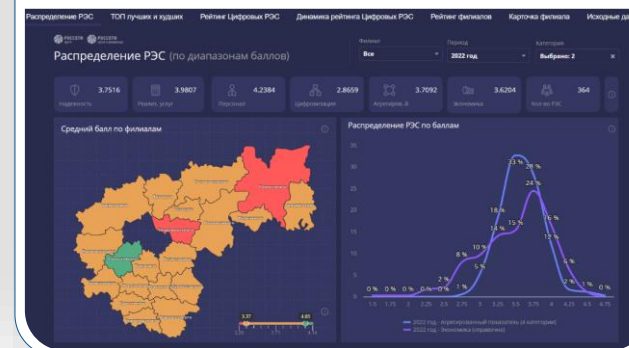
Распределение РЭС | ТОП лучших и худших | Рейтинг Цифровых РЭС | Динамика рейтинга Цифровых РЭС | Рейтинг филиалов | Карточка филиала | Исходные да

РОССЕТИ РОССЕТИ

Распределение РЭС (по диапазонам баллов)

Филиал
Все

Период
2022 год

Категория
Выбрано: 2

3.7516
Надежность

3.9807
Технол. услуг

4.2384
Персонал

2.8659
Цифровизация

3.7092
Агрегиров. И.

3.6204
Экономика

364
Кол-во РЭС

Средний балл по филиалам

3.37 4.65

Распределение РЭС по баллам

35
30
25
20
15
10
5
0

0 % 0 % 0 % 0 % 1 % 2 % 8 % 10 % 5 % 14 % 16 % 15 % 23 % 28 % 24 % 16 % 17 % 5 % 2 % 1 % 0 %

1.5 1.75 2 2.25 2.5 2.75 3 3.25 3.5 3.75 4 4.25 4.5 4.75

2022 год - Агрегированный показатель (к категории)
2022 год - Экономика (справочно)